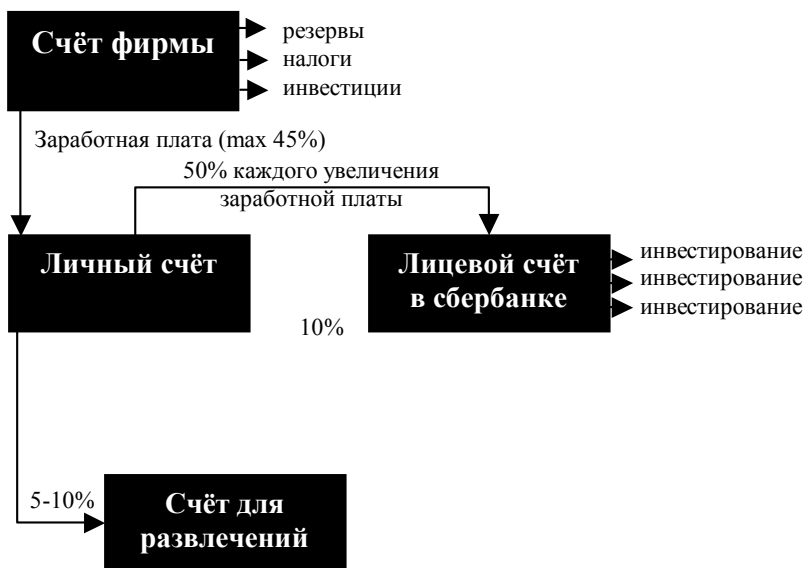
Счёт фирмы

резервы
налоги
инвестиции

Заработная плата (max 45%)

50% каждого увеличения заработной платы

Личный счёт

Лицевой счёт в сбербанке

инвестирование
инвестирование
инвестирование

10%

5-10%

Счёт для развлечений